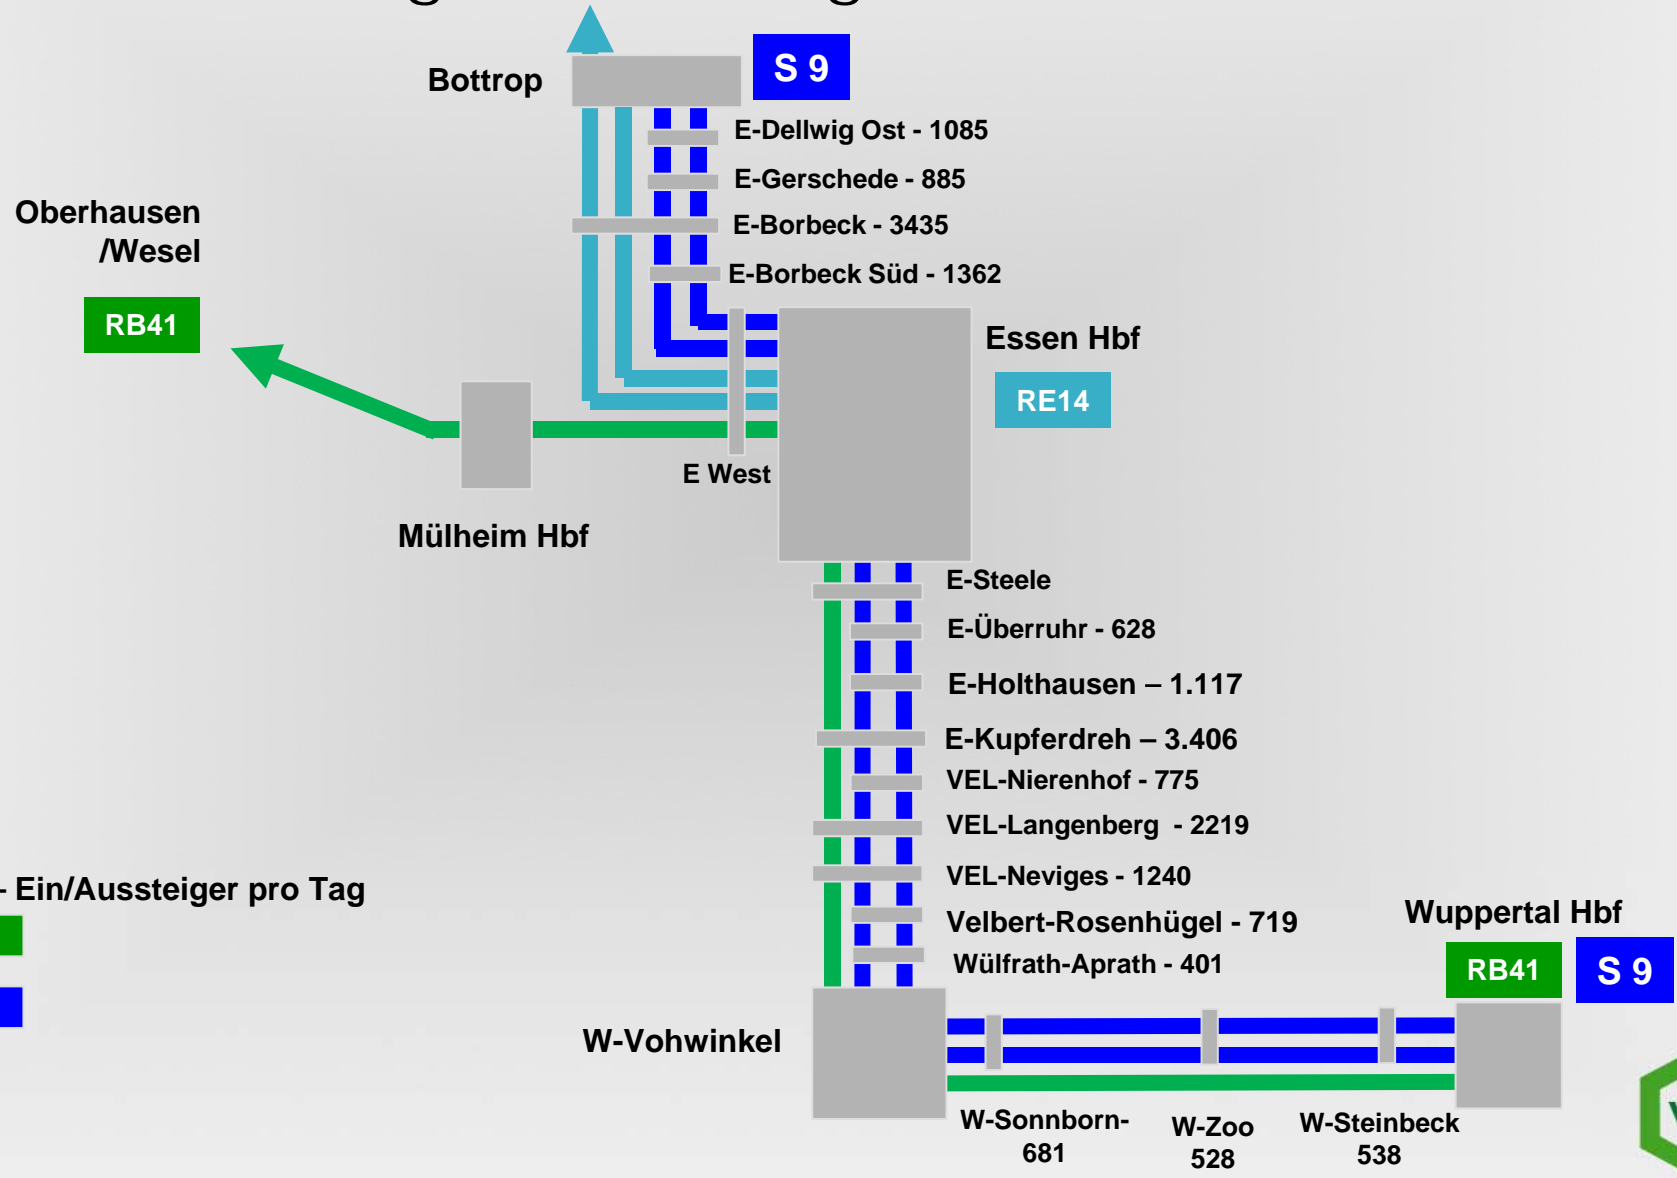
Bottrop

S 9

E-Dellwig Ost - 1085

E-Gerschede - 885

E-Borbeck - 3435

E-Borbeck Süd - 1362

Oberhausen /Wesel

RB41

Essen Hbf

RE14

E West

Mülheim Hbf

E-Steele

E-Überruhr - 628

E-Holthausen – 1.117

E-Kupferdreh – 3.406

VEL-Nierenhof - 775

VEL-Langenberg - 2219

- Ein/Aussteiger pro Tag

VEL-Neviges - 1240

Velbert-Rosenhügel - 719

Wuppertal Hbf

Wülfrath-Aprath - 401

RB41

S 9

W-Vohwinkel

W-Sonnborn- 681

W-Zoo 528

W-Steinbeck 538